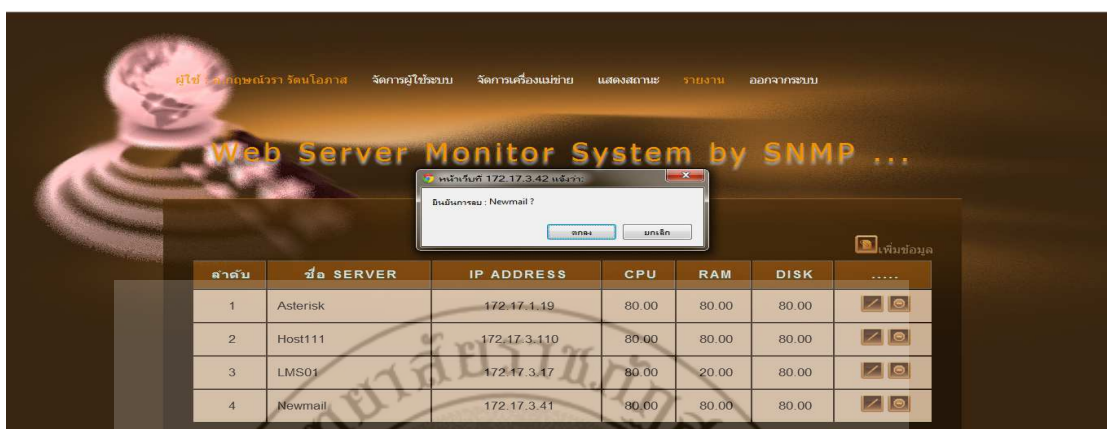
ผู้ใช้ : กฤษณ์วรา รัตนโอภาส จัดการผู้ใช้ระบบ จัดการเครื่องแม่ข่าย แสดงสถานะ รายงาน ออกจากระบบ

Web Server Monitor System by SNMP ...

หน้าเว็บที่ 172.17.3.42 แจ้งว่า:

ยืนยันการลบ : Newmail ?

ตกลง ยกเลิก

เพิ่มข้อมูล

| ลำดับ | ชื่อ SERVER | IP ADDRESS | CPU | RAM | DISK | ..... |
|---|---|---|---|---|---|---|
| 1 | Asterisk | 172.17.1.19 | 80.00 | 80.00 | 80.00 | |
| 2 | Host111 | 172.17.3.110 | 80.00 | 80.00 | 80.00 | |
| 3 | LMS01 | 172.17.3.17 | 80.00 | 20.00 | 80.00 | |
| 4 | Newmail | 172.17.3.41 | 80.00 | 80.00 | 80.00 | |